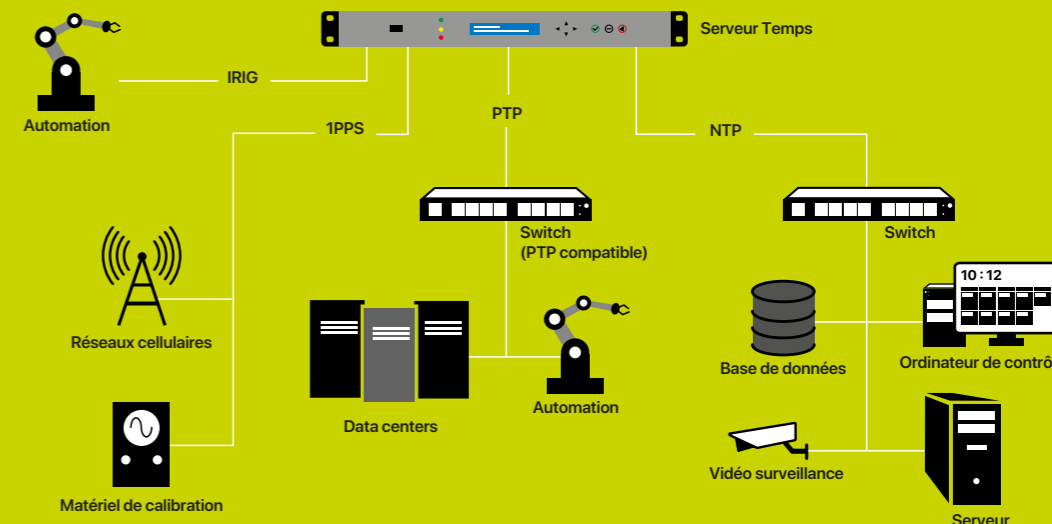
Serveur Temps

Automation

IRIG

1PPS

PTP

NTP

Switch
(PTP compatible)

Switch

Réseaux cellulaires

Data centers

Automation

Base de données

10 : 12

Ordinateur de contrô

Vidéo surveillance

Matériel de calibration

Serveur